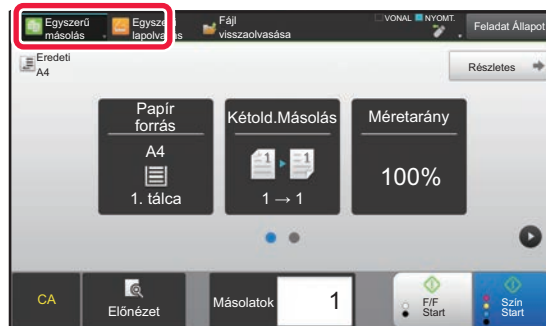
Egyszerű másolás

Egyszer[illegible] lapolv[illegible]ás

Fájl visszaolvasása

VONAL NYOMT.

Feladat Állapot

Eredeti A4

Részletes

Papír forrás

A4

1. tálca

Kétold.Másolás

1 → 1

Méretarány

100%

CA

Előnézet

Másolatok

1

F/F Start

Szín Start